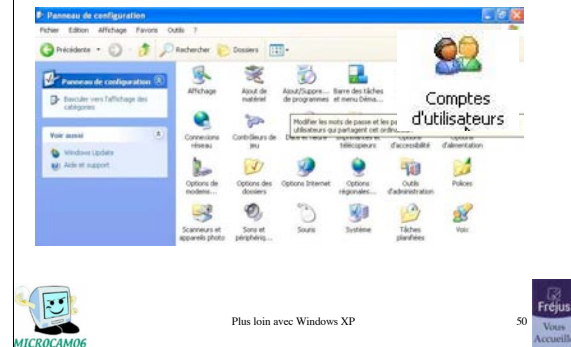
Panneau de configuration

Fichier Edition Affichage Favoris Outils ?

Précédente Rechercher Dossiers

Panneau de configuration

Basculer vers l'affichage des catégories

Voir aussi

Windows Update

Aide et support

Affichage

Ajout de matériel

Ajout/Suppression de programmes

Barre des tâches et menu Déma...

Comptes d'utilisateurs

Connexions réseau

Contrôleurs de jeu

Date et heure

Imprimantes et télécopieurs

Options d'accessibilité

Options d'alimentation

Modifier les mots de passe et les pa... utilisateurs qui partagent cet ordina...

Options de modems...

Options des dossiers

Options Internet

Options régionales...

Outils d'administration

Polices

Scanneurs et appareils photo

Sons et périphériq...

Souris

Système

Tâches planifiées

Voix

MICROCAM06

Plus loin avec Windows XP

50

Fréjus Vous Accueille